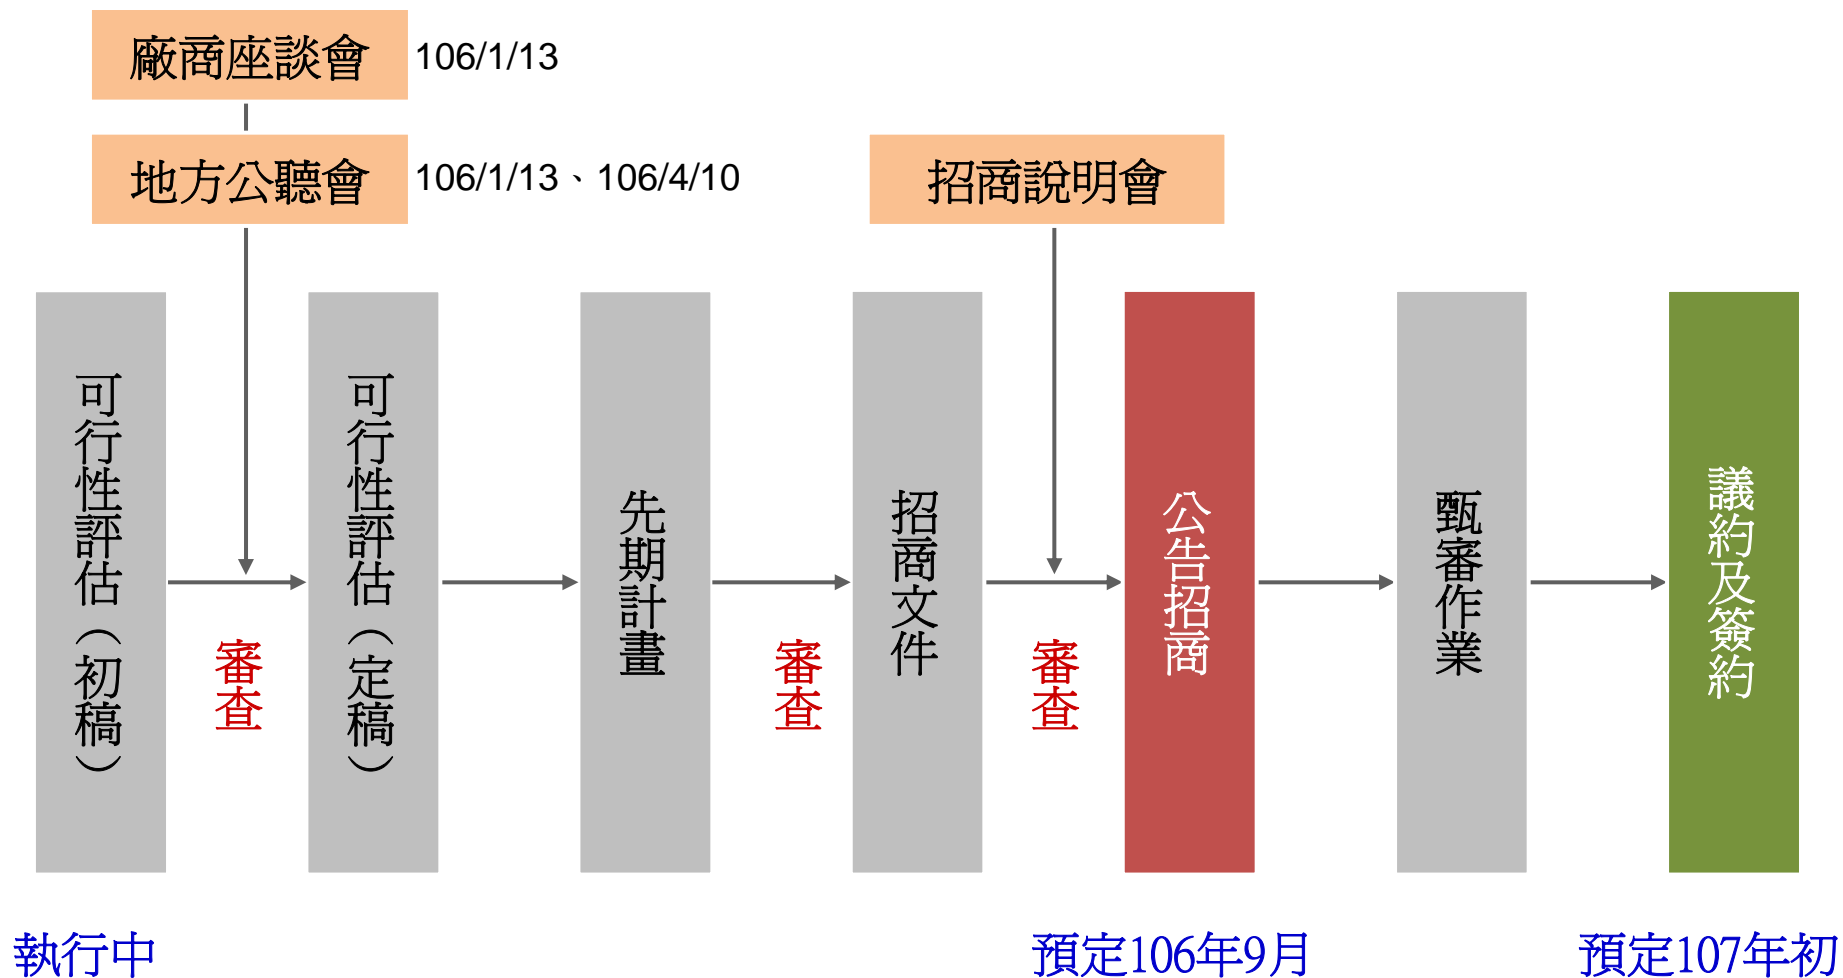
廠商座談會 106/1/13

地方公聽會 106/1/13、106/4/10

招商說明會

可行性評估（初稿）

審查

可行性評估（定稿）

先期計畫

審查

招商文件

審查

公告招商

甄審作業

議約及簽約

執行中

預定106年9月

預定107年初